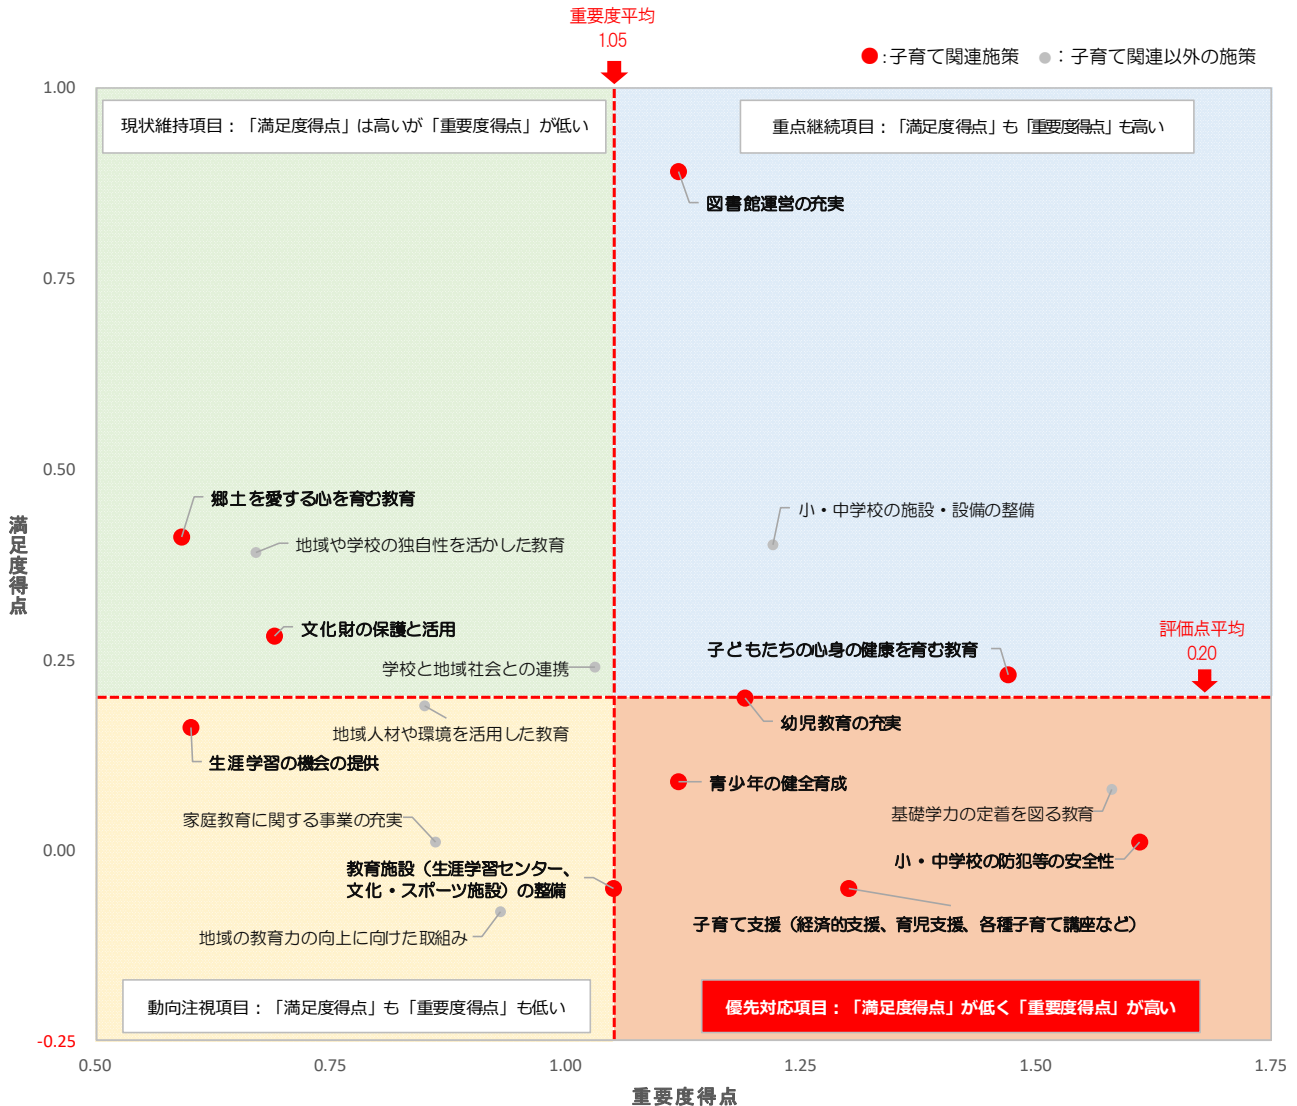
重要度平均
1.05

●:子育て関連施策 ●:子育て関連以外の施策

1.00
0.75
0.50
0.25
0.00
-0.25

満足度得点

現状維持項目:「満足度得点」は高いが「重要度得点」が低い

重点継続項目:「満足度得点」も「重要度得点」も高い

図書館運営の充実

郷土を愛する心を育む教育

地域や学校の独自性を活かした教育

小・中学校の施設・設備の整備

文化財の保護と活用

学校と地域社会との連携

子どもたちの心身の健康を育む教育

評価点平均
0.20

幼児教育の充実

地域人材や環境を活用した教育

生涯学習の機会の提供

青少年の健全育成

基礎学力の定着を図る教育

家庭教育に関する事業の充実

小・中学校の防犯等の安全性

教育施設(生涯学習センター、文化・スポーツ施設)の整備

子育て支援(経済的支援、育児支援、各種子育て講座など)

地域の教育力の向上に向けた取組み

動向注視項目:「満足度得点」も「重要度得点」も低い

優先対応項目:「満足度得点」が低く「重要度得点」が高い

0.50
0.75
1.00
1.25
1.50
1.75

重要度得点